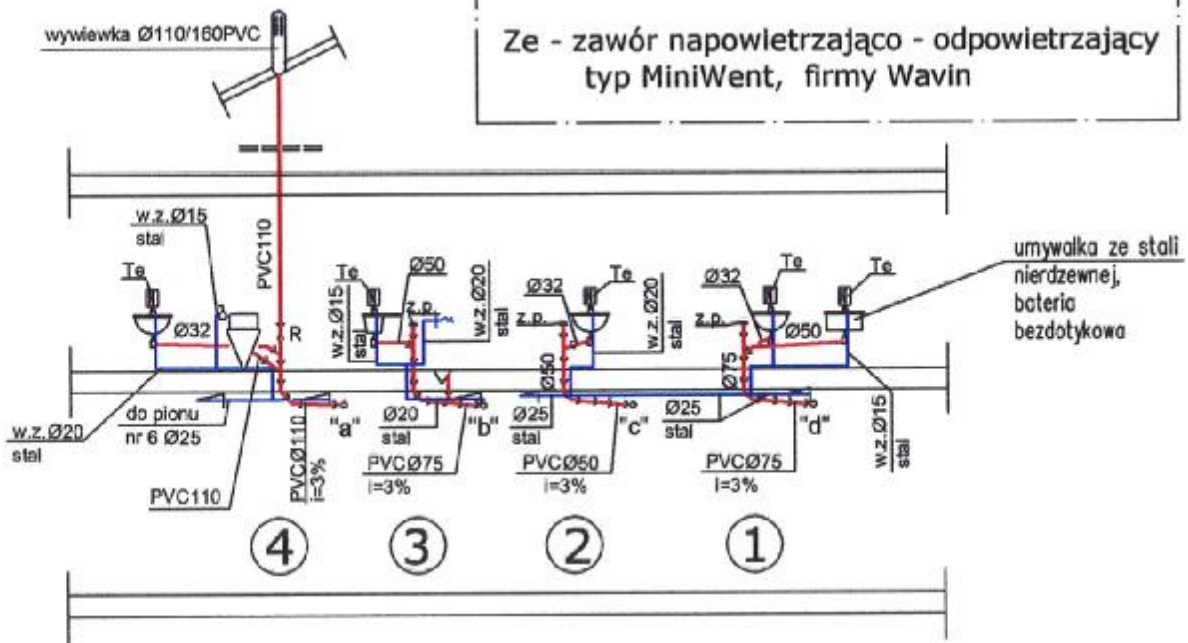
wywiewka Ø110/160PVC

Ze - zawór napowietrzająco - odpowietrzający typ MiniWent, firmy Wavin

w.z.Ø15
stal

PVC110

Te

Ø32

R

Te

Ø50

w.z.Ø15
stal

z.p.

w.z.Ø20
stal

Ø32

Te

z.p.

w.z.Ø20
stal

Ø50

Ø32

Te

Te

z.p.

Ø50

Ø75

umywalka ze stali nierdzewnej, bateria bezdotykowa

w.z.Ø20
stal

do pionu
nr 6 Ø25

PVC110

PVCØ110
i=3%

"a"

Ø20
stal

"b"

PVCØ75
i=3%

Ø25
stal

"c"

PVCØ50
i=3%

Ø25
stal

"d"

PVCØ75
i=3%

w.z.Ø15
stal

4

3

2

1